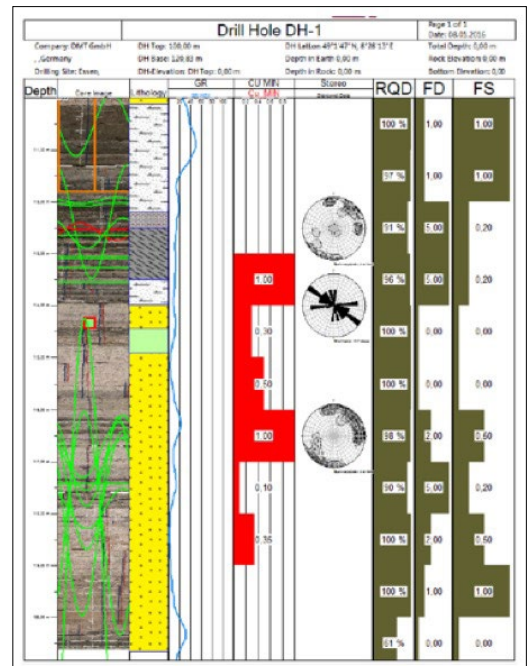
Drill Hole DH-1

Page 1 of 5
Date: 08.05.2016

Company: DMT GmbH
, Germany
Drilling Site: Essen,

DH Top: 100,00 m
DH Base: 120,82 m
DH-Elevation: DH Top: 0,00 m

DH Lat/Lon: 49°1'47"N, 6°38'13"E
Depth in Earth 0,00 m
Depth in Rock: 0,00 m

Total Depth: 0,00 m
Rock Elevation: 0,00 m
Bottom Direction: 0,00

| Depth | Core Image | Lithology | GR | CU MIN | Stereo | RQD | FD | FS |
|---|---|---|---|---|---|---|---|---|
| | | | | | | 100 % | 1,00 | 1,00 |
| | | | | | | 97 % | 1,00 | 1,00 |
| | | | | | | 91 % | 5,00 | 0,20 |
| | | | | 1,00 | | 96 % | 5,00 | 0,20 |
| | | | | 0,30 | | 100 % | 0,00 | 0,00 |
| | | | | 0,50 | | 100 % | 0,00 | 0,00 |
| | | | | 1,00 | | 98 % | 2,00 | 0,50 |
| | | | | 0,10 | | 90 % | 5,00 | 0,20 |
| | | | | 0,35 | | 100 % | 2,00 | 0,50 |
| | | | | | | 100 % | 1,00 | 1,00 |
| | | | | | | 81 % | 0,00 | 0,00 |